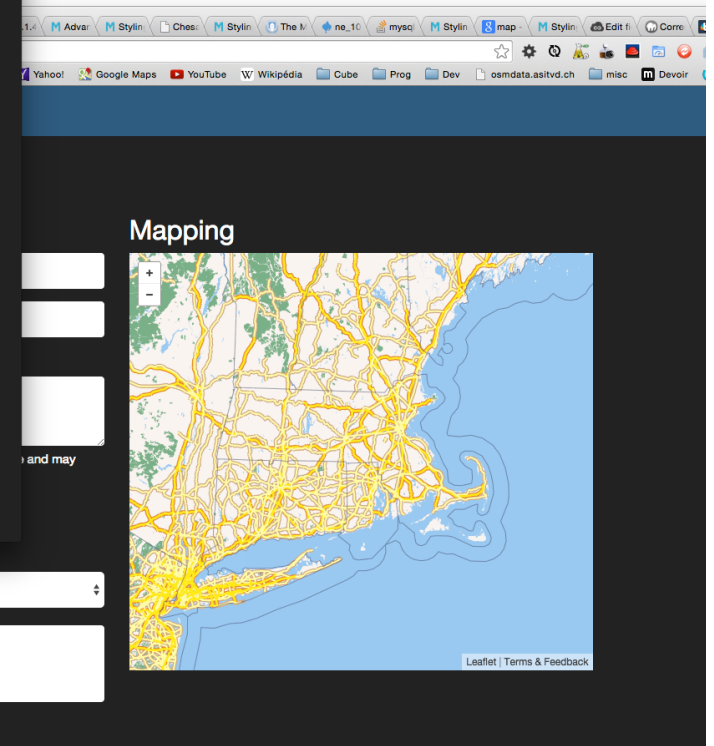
1.4 | Advar | Stylin | Chesa | Stylin | The M | ne_10 | mysq | Stylin | map | Stylin | Edit fi | Corre

Yahoo! | Google Maps | YouTube | Wikipédia | Cube | Prog | Dev | osmdata.asitvd.ch | misc | Devoir

Mapping

+
−

e and may

Leaflet | Terms & Feedback